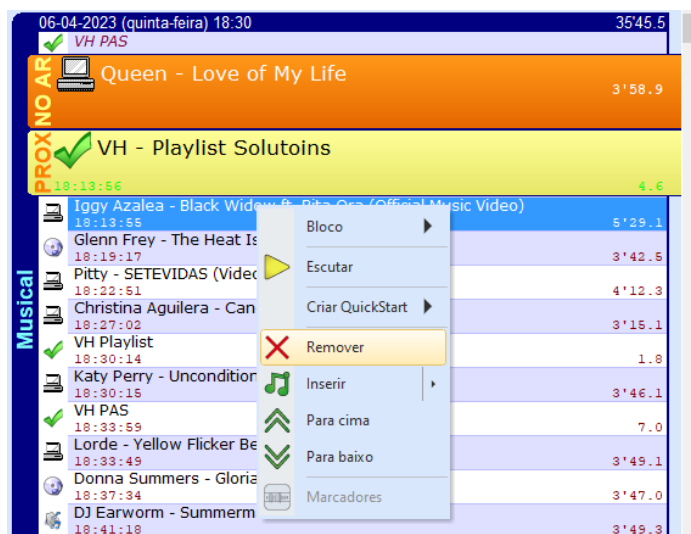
06-04-2023 (quinta-feira) 18:30
35'45.5
VH PAS
NO AR
Queen - Love of My Life
3'58.9
PROX
VH - Playlist Solutoins
18:13:56
4.6
Musical
Iggy Azalea - Black Widow ft. Rita Ora (Official Music Video)
18:13:55
5'29.1
Glenn Frey - The Heat Is
18:19:17
3'42.5
Pitty - SETEVIDAS (Vide
18:22:51
4'12.3
Christina Aguilera - Can
18:27:02
3'15.1
VH Playlist
18:30:14
1.8
Katy Perry - Unconditio
18:30:15
3'46.1
VH PAS
18:33:59
7.0
Lorde - Yellow Flicker Be
18:33:49
3'49.1
Donna Summers - Gloria
18:37:34
3'47.0
DJ Earworm - Summerm
18:41:18
3'49.3
Bloco
Escutar
Criar QuickStart
Remover
Inserir
Para cima
Para baixo
Marcadores